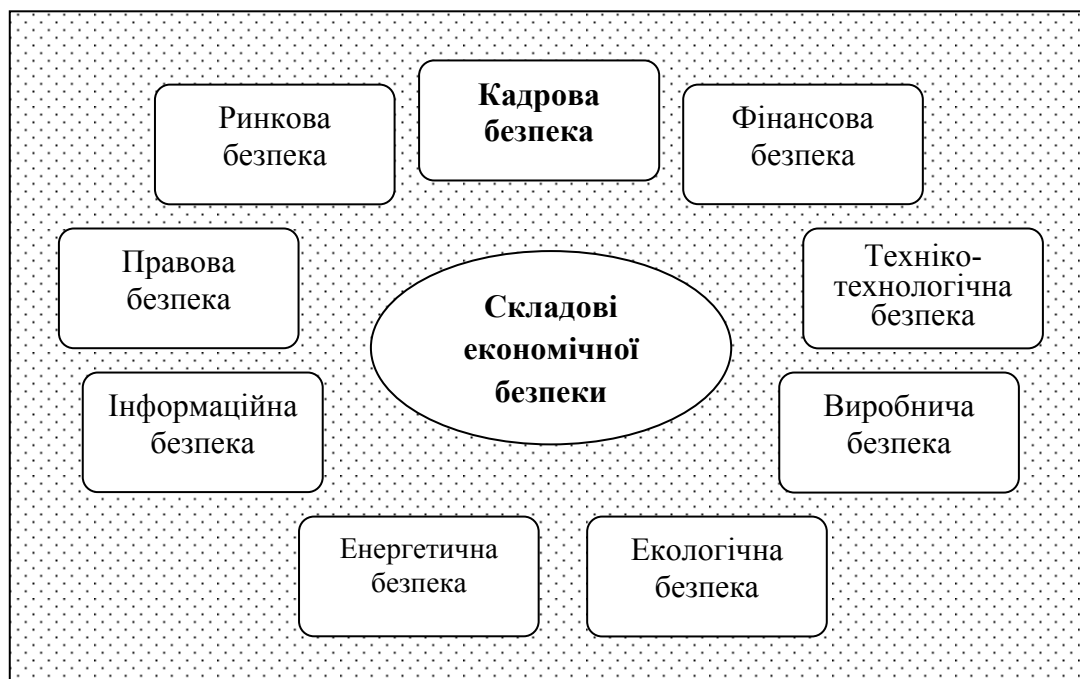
Ринкова безпека

Кадрова безпека

Фінансова безпека

Правова безпека

Складові економічної безпеки

Техніко-технологічна безпека

Інформаційна безпека

Виробнича безпека

Енергетична безпека

Екологічна безпека